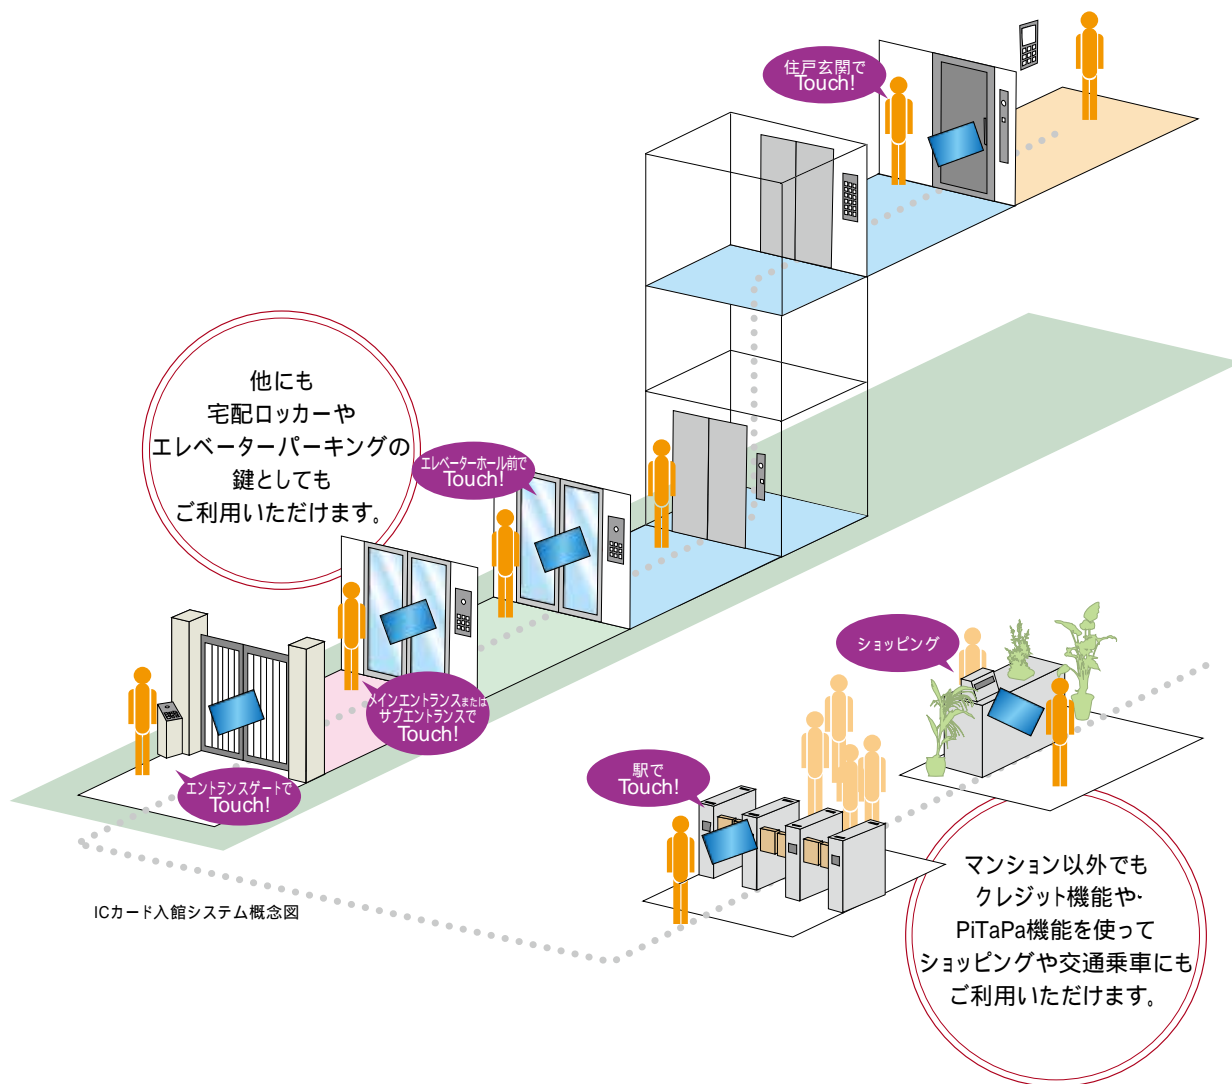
住戸玄関で
Touch!

他にも
宅配ロッカーや
エレベーターパーキングの
鍵としても
ご利用いただけます。

エレベーターホール前で
Touch!

メインエントランスまたは
サブエントランスで
Touch!

エントランスゲートで
Touch!

ショッピング

駅で
Touch!

マンション以外でも
クレジット機能や
PiTaPa機能を使って
ショッピングや交通乗車にも
ご利用いただけます。

ICカード入館システム概念図